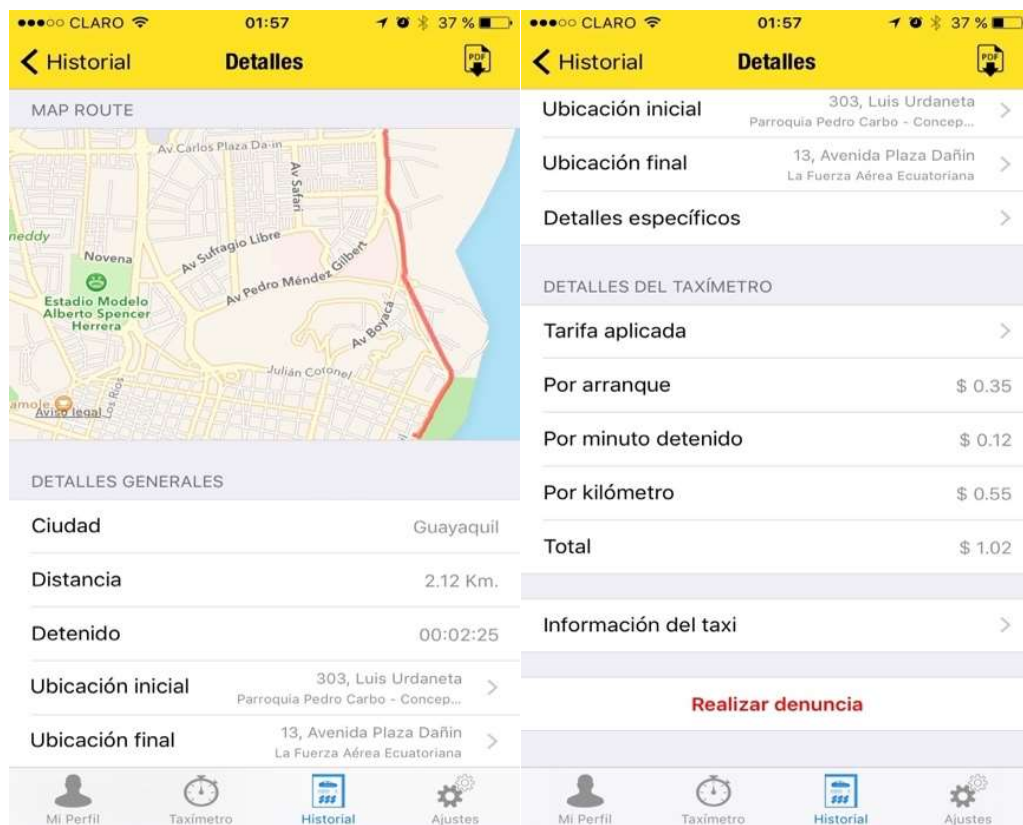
●●●○○ CLARO 01:57 37 %

Historial Detalles PDF

MAP ROUTE

Av Carlos Plaza Da-in
Av Safari
neddy
Novena
Av Sufragio Libre
Av Pedro Méndez Gilbert
Estadio Modelo Alberto Spencer Herrera
Av Boyacá
Julián Coronel
amole
Aviso legal
Los Ríos

DETALLES GENERALES

Ciudad Guayaquil

Distancia 2.12 Km.

Detenido 00:02:25

Ubicación inicial 303, Luis Urdaneta Parroquia Pedro Carbo - Concep...

Ubicación final 13, Avenida Plaza Dañin La Fuerza Aérea Ecuatoriana

Mi Perfil Taxímetro Historial Ajustes

●●●○○ CLARO 01:57 37 %

Historial Detalles PDF

Ubicación inicial 303, Luis Urdaneta Parroquia Pedro Carbo - Concep...

Ubicación final 13, Avenida Plaza Dañin La Fuerza Aérea Ecuatoriana

Detalles específicos

DETALLES DEL TAXÍMETRO

Tarifa aplicada

Por arranque $ 0.35

Por minuto detenido $ 0.12

Por kilómetro $ 0.55

Total $ 1.02

Información del taxi

Realizar denuncia

Mi Perfil Taxímetro Historial Ajustes